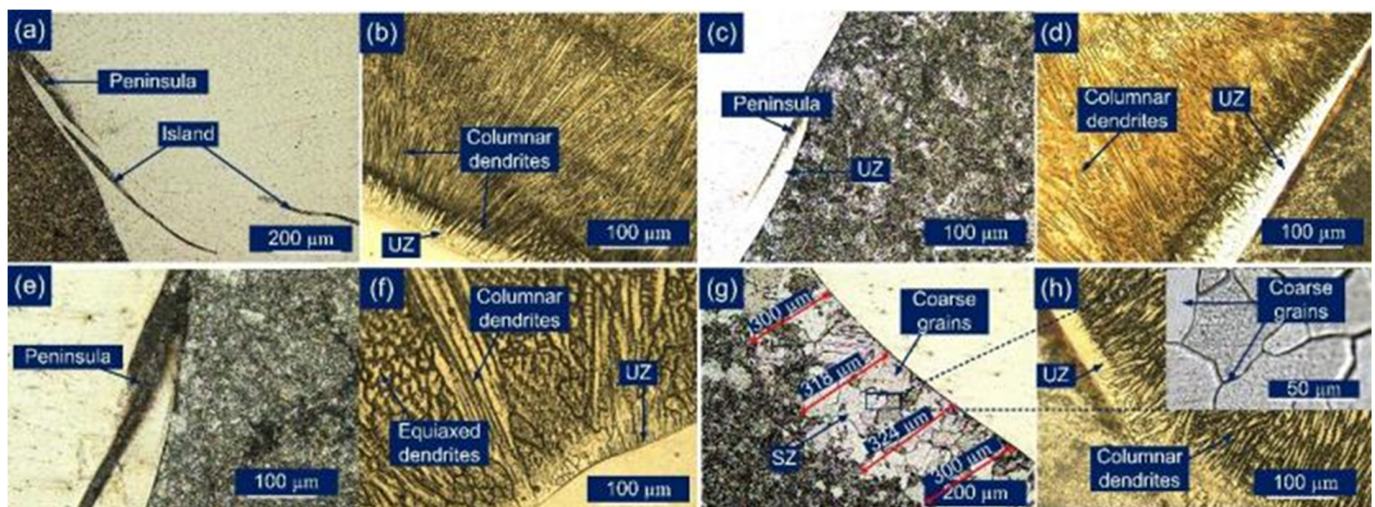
(a)
Peninsula
Island
200 μm

(b)
Columnar dendrites
UZ
100 μm

(c)
Peninsula
UZ
100 μm

(d)
Columnar dendrites
UZ
100 μm

(e)
Peninsula
100 μm

(f)
Columnar dendrites
UZ
Equiaxed dendrites
100 μm

(g)
300 μm
Coarse grains
316 μm
324 μm
SZ
300 μm
200 μm

(h)
Coarse grains
UZ
50 μm
Columnar dendrites
100 μm